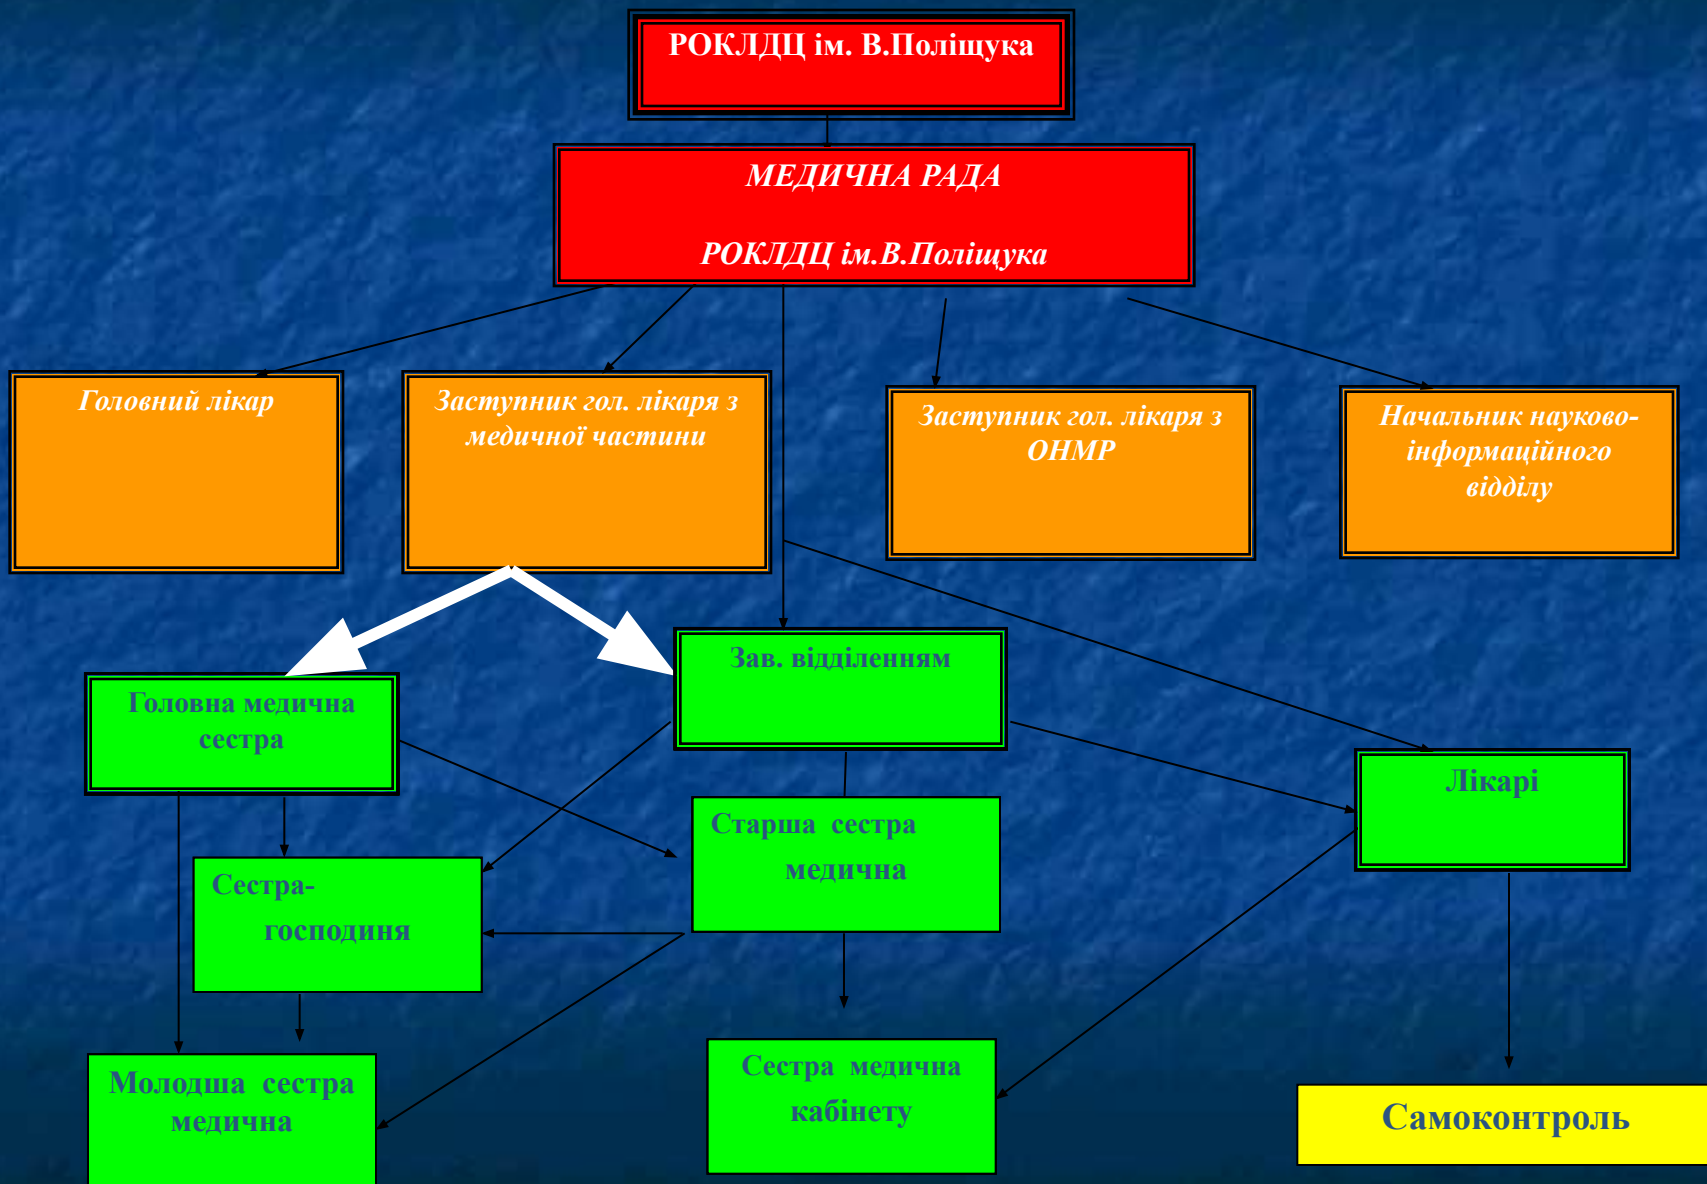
РОКЛДЦ ім. В.Поліщука

МЕДИЧНА РАДА

РОКЛДЦ ім.В.Поліщука

Головний лікар

Заступник гол. лікаря з медичної частини

Заступник гол. лікаря з ОНМР

Начальник науково-інформаційного відділу

Зав. відділенням

Головна медична сестра

Лікарі

Старша сестра медична

Сестра-господиня

Молодша сестра медична

Сестра медична кабінету

Самоконтроль